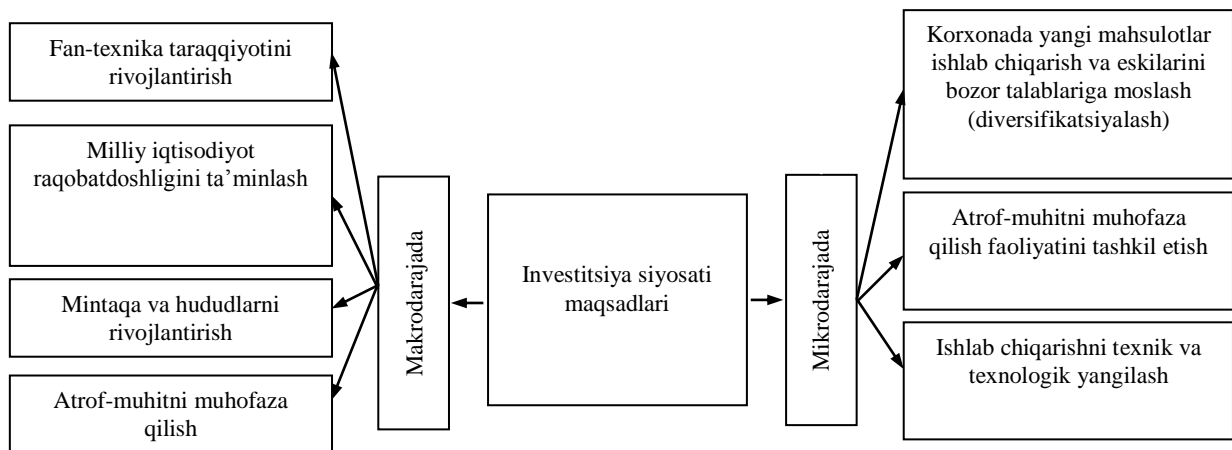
Investitsiya siyosati maqsadlari

Makrodarajada

Fan-texnika taraqqiyotini rivojlantirish

Milliy iqtisodiyot raqobatdoshligini ta’minlash

Mintaqa va hududlarni rivojlantirish

Atrof-muhitni muhofaza qilish

Mikrodarajada

Korxonada yangi mahsulotlar ishlab chiqarish va eskilarini bozor talablariga moslash (diversifikatsiyalash)

Atrof-muhitni muhofaza qilish faoliyatini tashkil etish

Ishlab chiqarishni texnik va texnologik yangilash